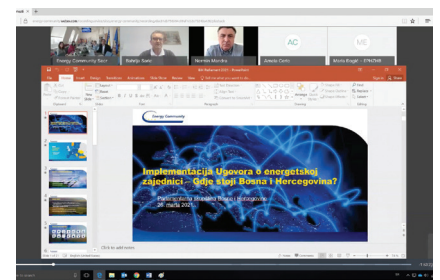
Energy Community Secr

Bakir Bami

Nermin Mandra

AC

Anisa Cehic

ME

Maria Bogić - EPHZHB

Energy Community

Implementacija Ugovora o energetskoj zajednici – Gdje stoji Bosna i Hercegovina?

Parlamentarna skupština Bosne i Hercegovine

26. marta 2021.

Click to add notes